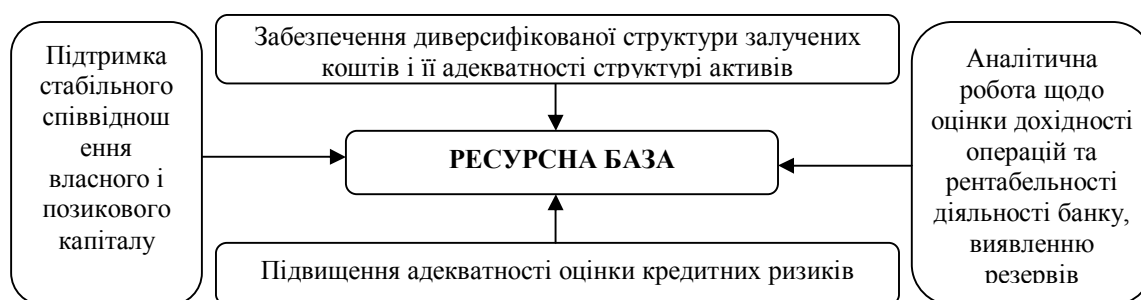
Забезпечення диверсифікованої структури залучених коштів і її адекватності структурі активів

Підтримка стабільного співвідношення власного і позикового капіталу

РЕСУРСНА БАЗА

Аналітична робота щодо оцінки дохідності операцій та рентабельності діяльності банку, виявленню резервів

Підвищення адекватності оцінки кредитних ризиків